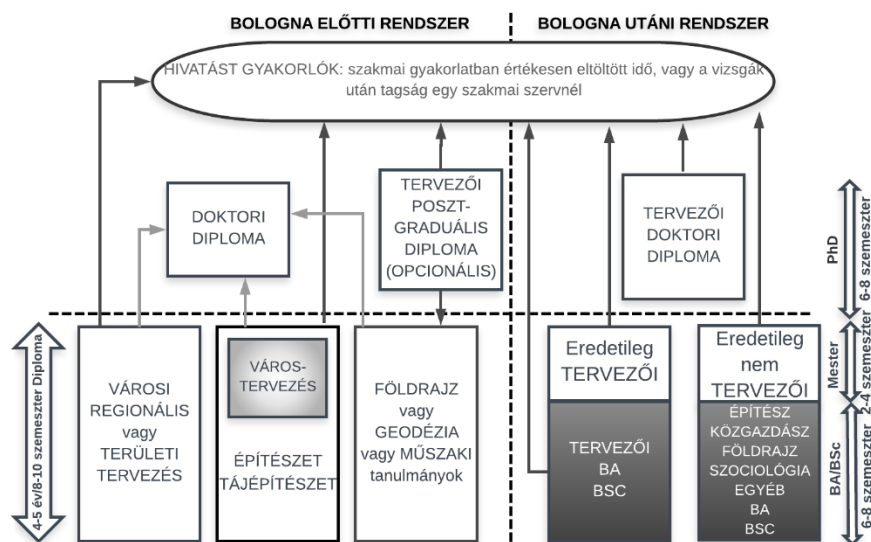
BOLOGNA ELŐTTI RENDSZER

BOLOGNA UTÁNI RENDSZER

HIVATÁST GYAKORLÓK: szakmai gyakorlatban értékesen eltöltött idő, vagy a vizsgák után tagság egy szakmai szervnél

DOKTORI DIPLOMA

TERVEZŐI POSZT-GRADUÁLIS DIPLOMA (OPCIONÁLIS)

TERVEZŐI DOKTORI DIPLOMA

PhD

6-8 szemeszter

4-5 év/8-10 szemeszter Diploma

VÁROSI REGIONÁLIS vagy TERÜLETI TERVEZÉS

VÁROS-TERVEZÉS

ÉPÍTÉSZET TÁJÉPÍTÉSZET

FÖLDRAJZ vagy GEODÉZIA vagy MŰSZAKI tanulmányok

Eredetileg TERVEZŐI

TERVEZŐI BA BSC

Eredetileg nem TERVEZŐI

ÉPÍTÉSZ KÖZGAZDÁSZ FÖLDRAJZ SZOCIOLÓGIA EGYÉB BA BSC

Mester

2-4 szemeszter

BA/BSc

6-8 szemeszter